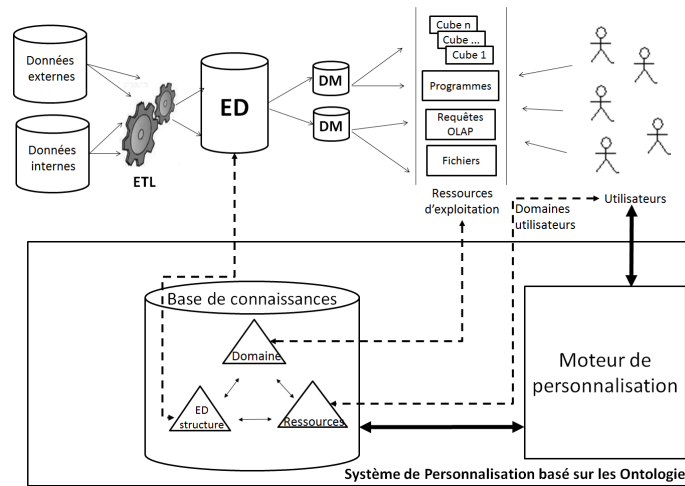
Données externes

Données internes

ETL

ED

DM

DM

Cube n

Cube ...

Cube 1

Programmes

Requêtes OLAP

Fichiers

Ressources d'exploitation

Domaines utilisateurs

Utilisateurs

Base de connaissances

Domaine

ED structure

Ressources

Moteur de personnalisation

Système de Personnalisation basé sur les Ontologies